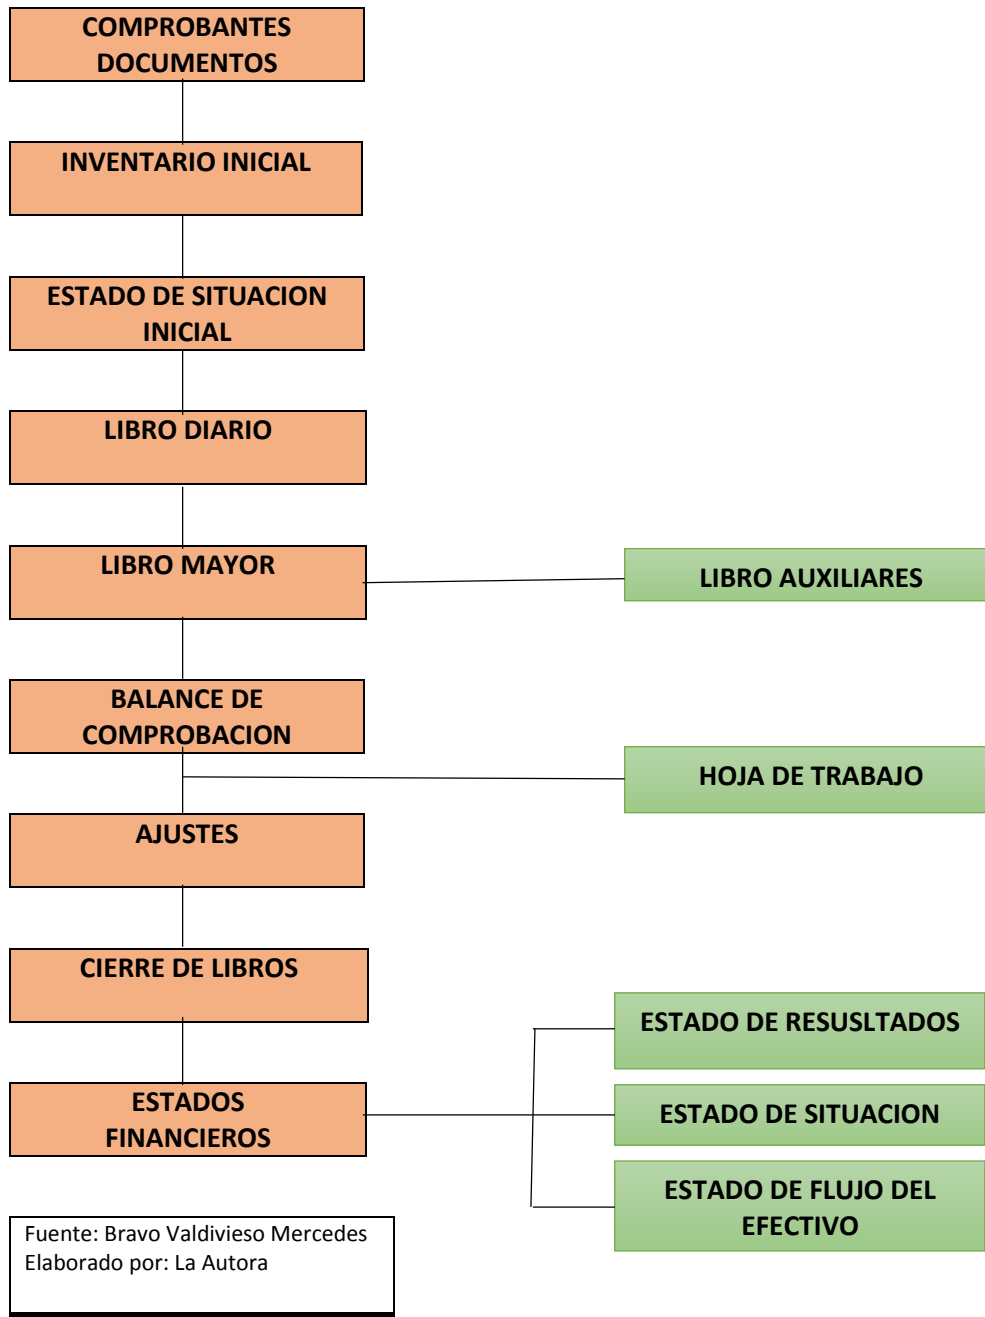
COMPROBANTES DOCUMENTOS

INVENTARIO INICIAL

ESTADO DE SITUACION INICIAL

LIBRO DIARIO

LIBRO MAYOR

LIBRO AUXILIARES

BALANCE DE COMPROBACION

HOJA DE TRABAJO

AJUSTES

CIERRE DE LIBROS

ESTADOS FINANCIEROS

ESTADO DE RESUSLTADOS

ESTADO DE SITUACION

ESTADO DE FLUJO DEL EFECTIVO

Fuente: Bravo Valdivieso Mercedes
Elaborado por: La Autora